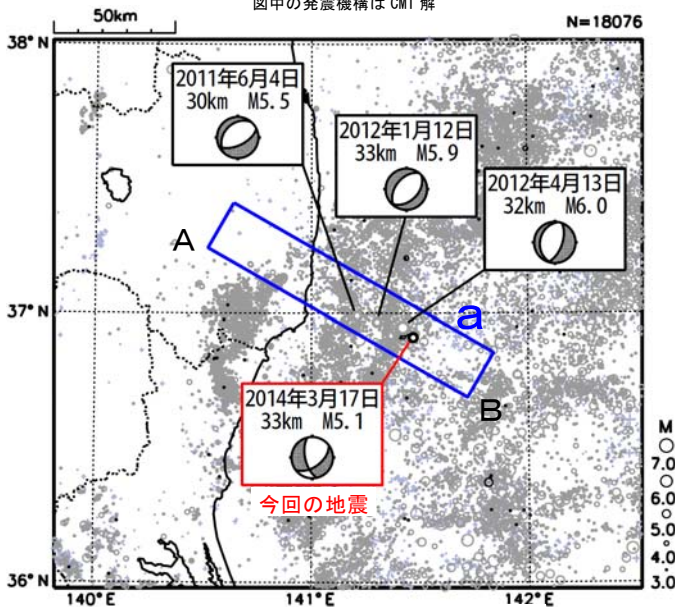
図中の発震機構はCMT解

50km

N=18076

38°N

2011年6月4日
30km M5.5

2012年1月12日
33km M5.9

2012年4月13日
32km M6.0

A

37°N

a

2014年3月17日
33km M5.1

B

今回の地震

36°N

140°E

141°E

142°E

M
7.0
6.0
5.0
4.0
3.0